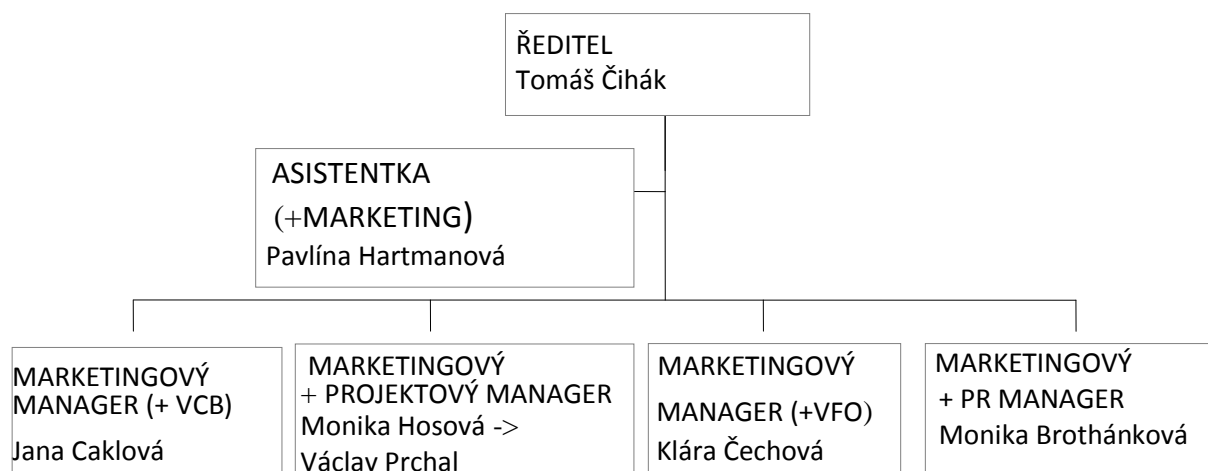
ŘEDITEL
Tomáš Čihák

ASISTENTKA
(+MARKETING)
Pavlína Hartmanová

MARKETINGOVÝ
MANAGER (+ VCB)
Jana Caklová

MARKETINGOVÝ
+ PROJEKTOVÝ MANAGER
Monika Hosová ->
Václav Prchal

MARKETINGOVÝ
MANAGER (+VFO)
Klára Čechová

MARKETINGOVÝ
+ PR MANAGER
Monika Brothánková